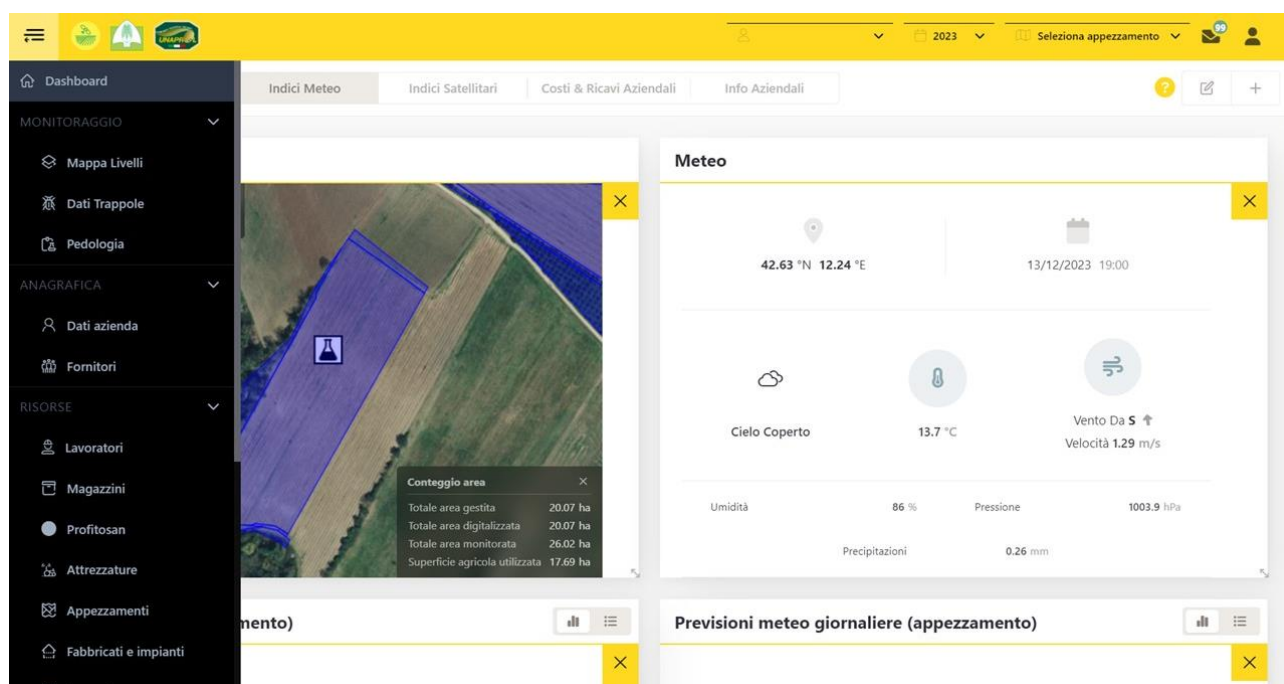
UNAPROA

2023 Seleziona appezzamento 99

Dashboard
MONITORAGGIO
Mappa Livelli
Dati Trappole
Pedologia
ANAGRAFICA
Dati azienda
Fornitori
RISORSE
Lavoratori
Magazzini
Profitosan
Attrezzature
Appezzamenti
Fabbricati e impianti

Indici Meteo | Indici Satellitari | Costi & Ricavi Aziendali | Info Aziendali

?

Conteggio area
| | |
|---|---|
| Totale area gestita | 20.07 ha |
| Totale area digitalizzata | 20.07 ha |
| Totale area monitorata | 26.02 ha |
| Superficie agricola utilizzata | 17.69 ha |

mento)

Meteo

42.63 °N 12.24 °E

13/12/2023 19:00

Cielo Coperto

13.7 °C

Vento Da S

Velocità 1.29 m/s

Umidità 86 %

Pressione 1003.9 hPa

Precipitazioni 0.26 mm

Previsioni meteo giornaliere (appezzamento)